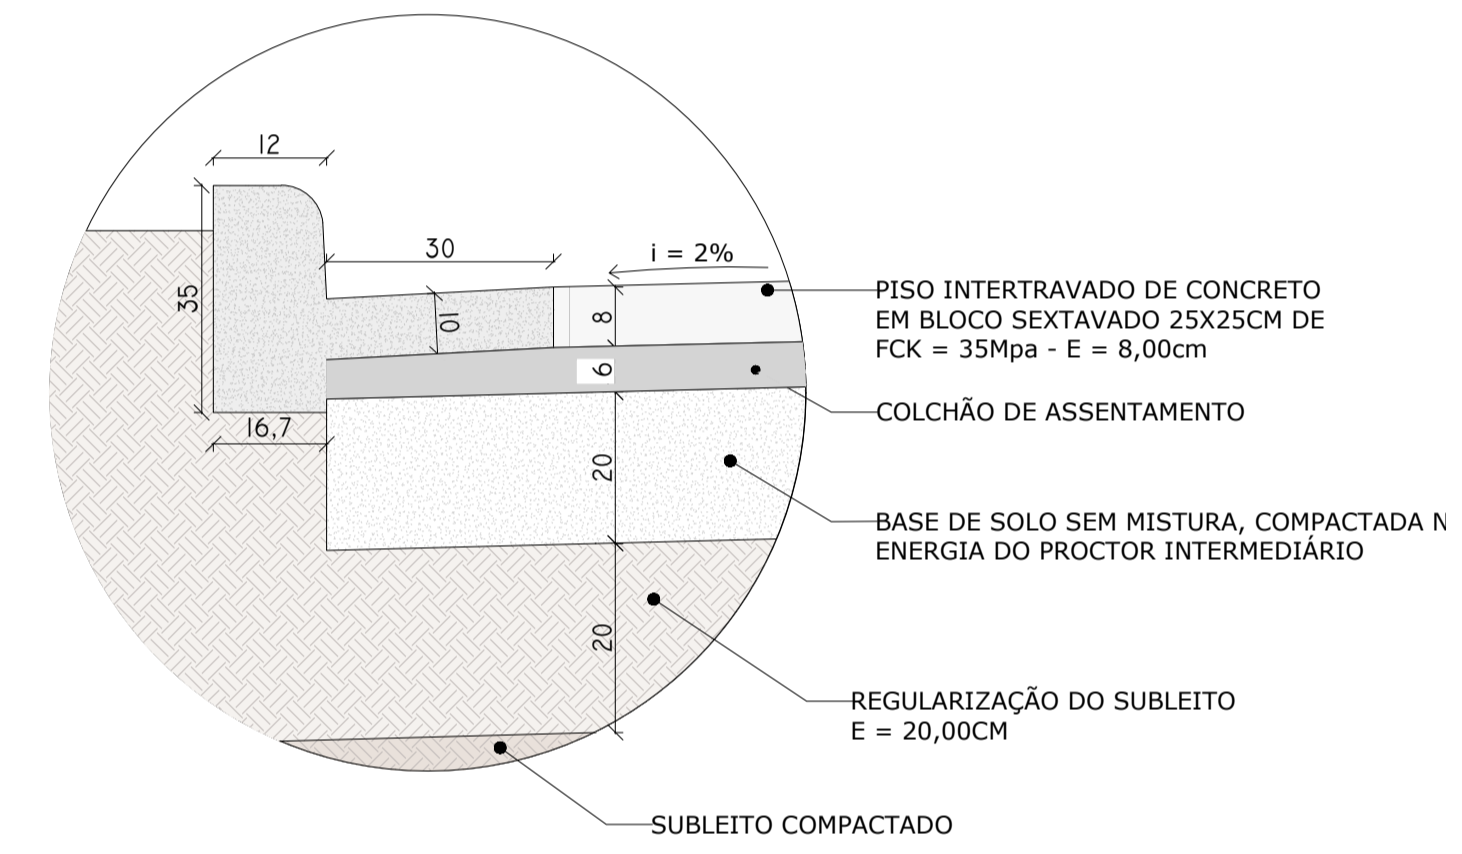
12

35

30

10

i = 2%

8

6

16,7

20

20

PISO INTERTRAVADO DE CONCRETO EM BLOCO SEXTAVADO 25X25CM DE FCK = 35Mpa - E = 8,00cm

COLCHÃO DE ASSENTAMENTO

BASE DE SOLO SEM MISTURA, COMPACTADA N ENERGIA DO PROCTOR INTERMEDIÁRIO

REGULARIZAÇÃO DO SUBLEITO E = 20,00CM

SUBLEITO COMPACTADO